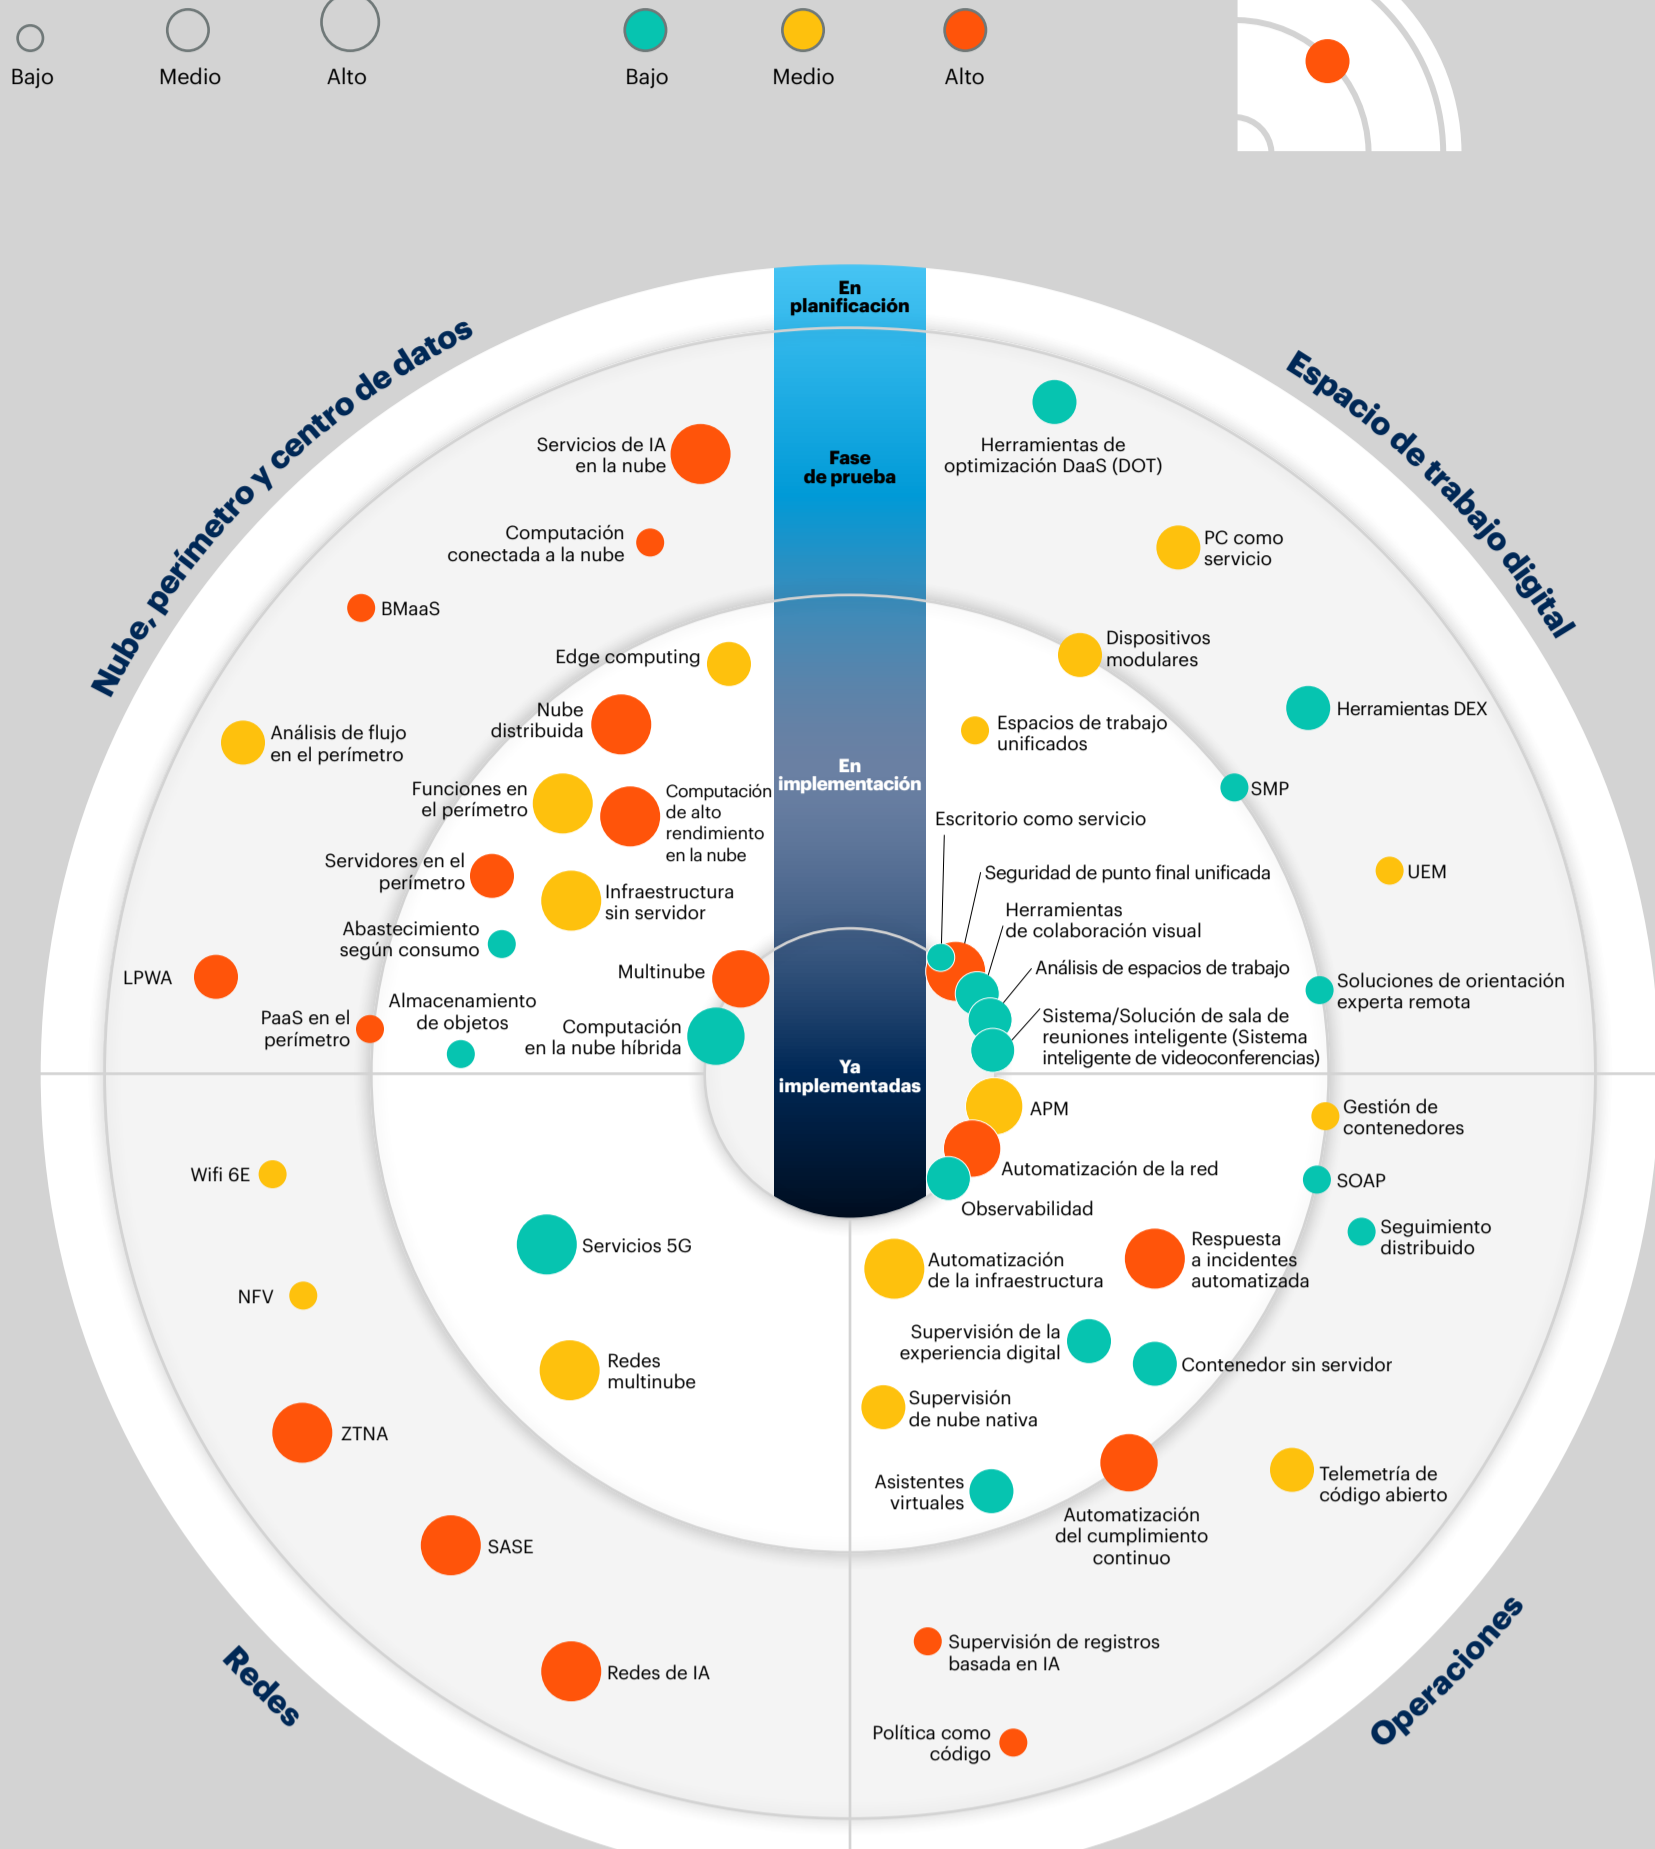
Bajo Medio Alto

Bajo Medio Alto

En planificación

Fase de prueba

En implementación

Ya implementadas

Nube, perímetro y centro de datos

Espacio de trabajo digital

Redes

Operaciones

Servicios de IA en la nube

Computación conectada a la nube

BMaaS

Edge computing

Análisis de flujo en el perímetro

Nube distribuida

Funciones en el perímetro

Computación de alto rendimiento en la nube

Servidores en el perímetro

Infraestructura sin servidor

Abastecimiento según consumo

LPWA

Multinube

Almacenamiento de objetos

PaaS en el perímetro

Computación en la nube híbrida

Herramientas de optimización DaaS (DOT)

PC como servicio

Dispositivos modulares

Herramientas DEX

Espacios de trabajo unificados

SMP

Escritorio como servicio

UEM

Seguridad de punto final unificada

Herramientas de colaboración visual

Análisis de espacios de trabajo

Soluciones de orientación experta remota

Sistema/Solución de sala de reuniones inteligente (Sistema inteligente de videoconferencias)

APM

Gestión de contenedores

Automatización de la red

SOAP

Observabilidad

Seguimiento distribuido

Wifi 6E

Servicios 5G

NFV

Redes multinube

ZTNA

SASE

Redes de IA

Automatización de la infraestructura

Respuesta a incidentes automatizada

Supervisión de la experiencia digital

Contenedor sin servidor

Supervisión de nube nativa

Asistentes virtuales

Automatización del cumplimiento continuo

Telemetría de código abierto

Supervisión de registros basada en IA

Política como código